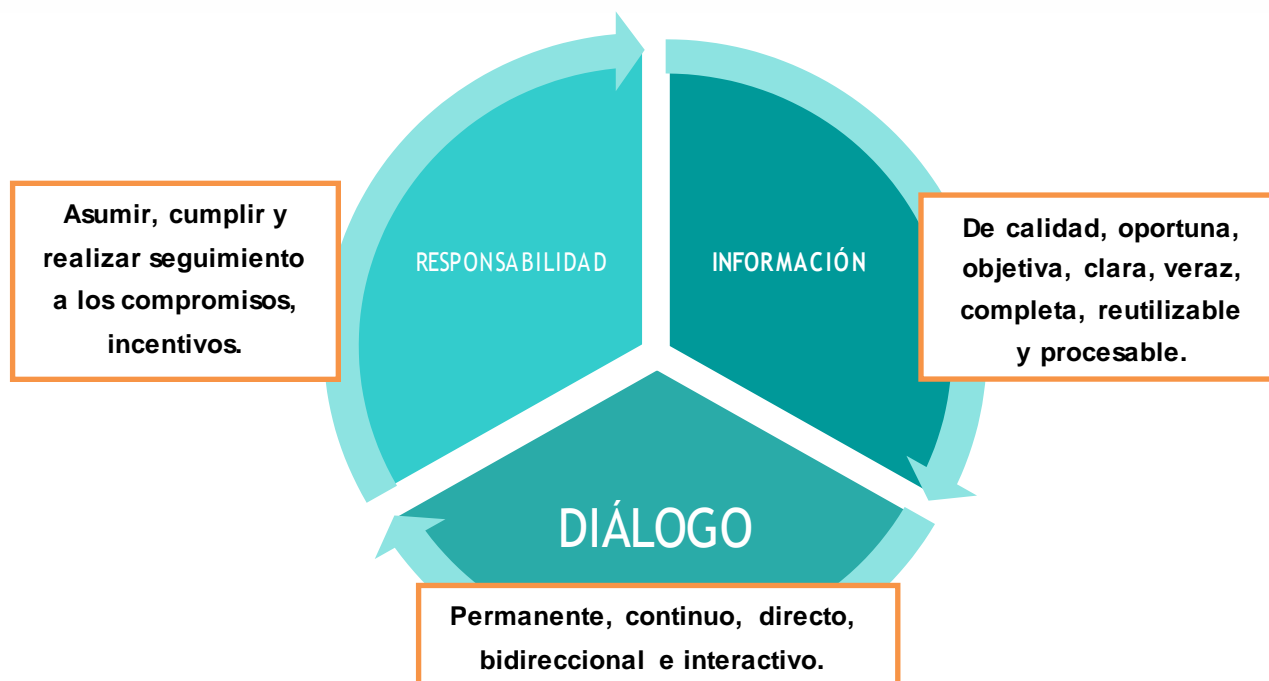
Asumir, cumplir y realizar seguimiento a los compromisos, incentivos.

RESPONSABILIDAD

INFORMACIÓN

De calidad, oportuna, objetiva, clara, veraz, completa, reutilizable y procesable.

DIÁLOGO

Permanente, continuo, directo, bidireccional e interactivo.